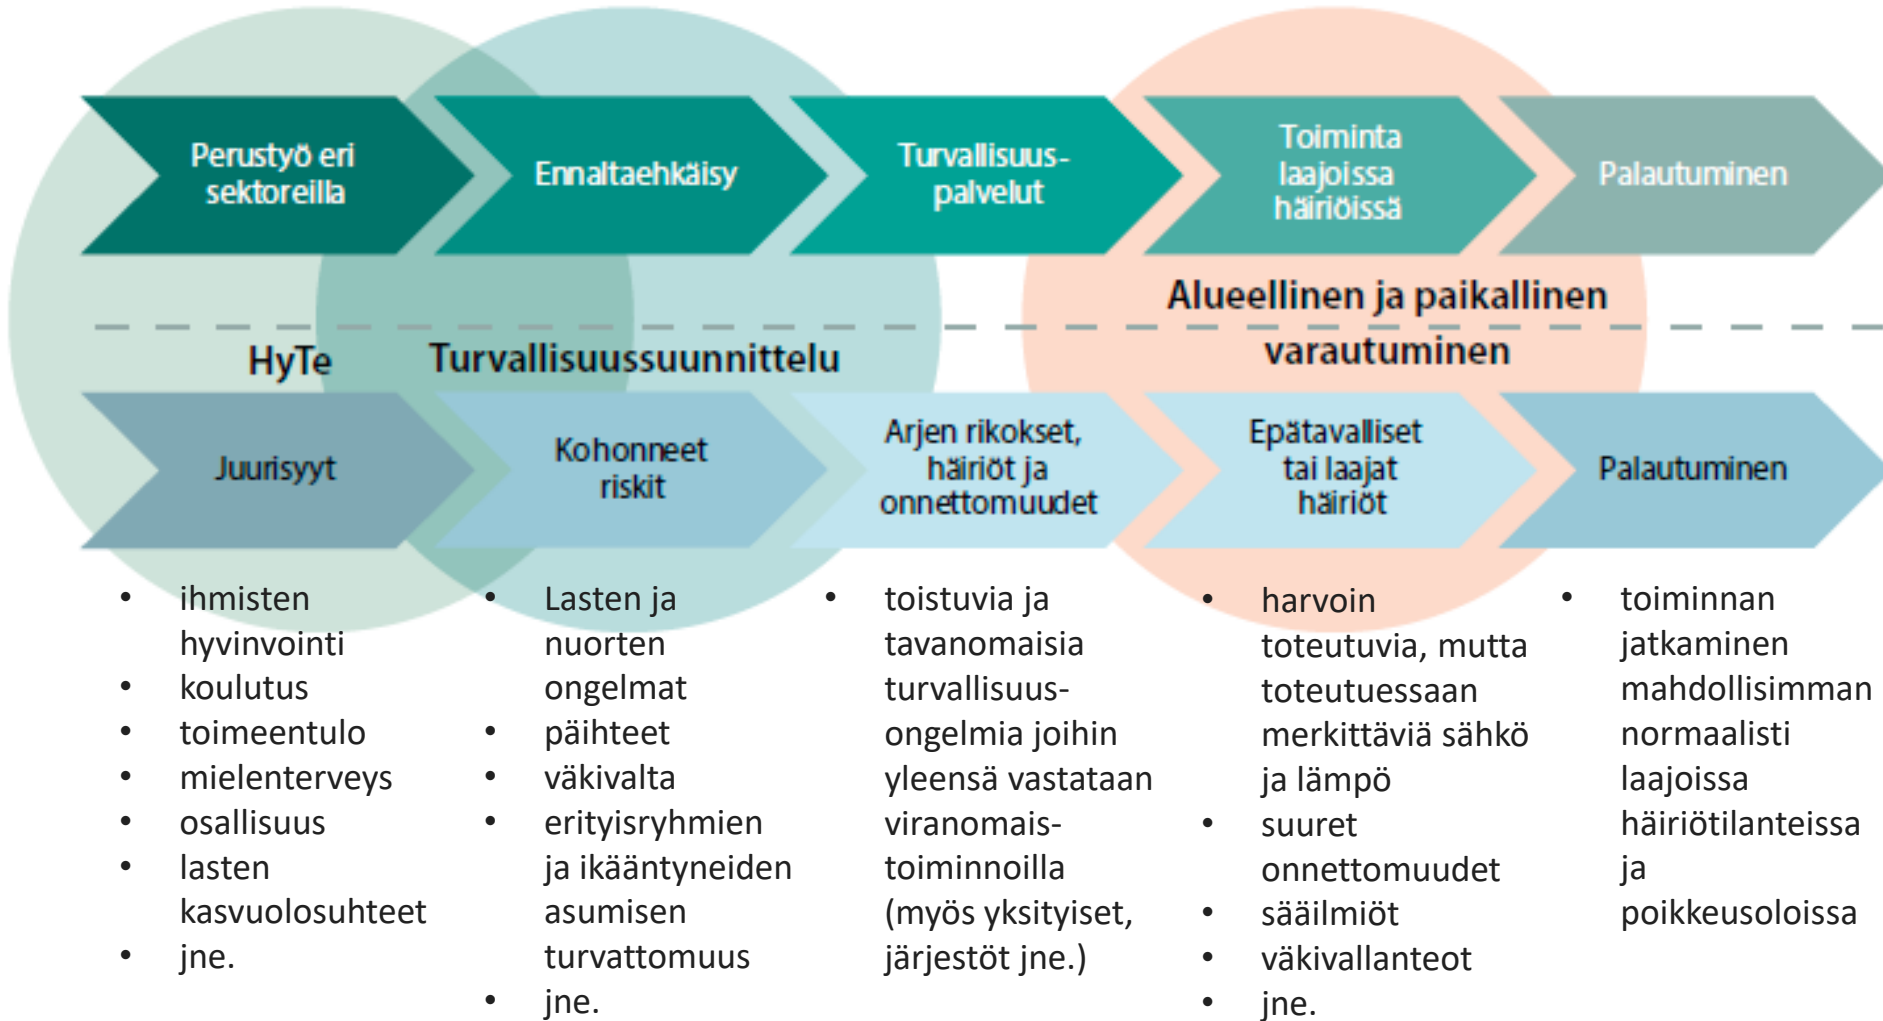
Perustyö eri sektoreilla

Ennaltaehkäisy

Turvallisuus-palvelut

Toiminta laajoissa häiriöissä

Palautuminen

Alueellinen ja paikallinen varautuminen

HyTe

Turvallisuussuunnittelu

Juurisyyt

Kohonneet riskit

Arjen rikokset, häiriöt ja onnettomuudet

Epätavalliset tai laajat häiriöt

Palautuminen

- ihmisten hyvinvointi
- koulutus
- toimeentulo
- mielenterveys
- osallisuus
- lasten kasvuolosuhteet
- jne.

- Lasten ja nuorten ongelmat
- päihteet
- väkivalta
- erityisryhmien ja ikääntyneiden asumisen turvattomuus
- jne.

- toistuvia ja tavanomaisia turvallisuus-ongelmia joihin yleensä vastataan viranomais-toiminnoilla (myös yksityiset, järjestöt jne.)

- harvoin toteutuvia, mutta toteutuessaan merkittäviä sähkö ja lämpö
- suuret onnettomuudet
- sääilmiöt
- väkivallanteot
- jne.

- toiminnan jatkaminen mahdollisimman normaalisti laajoissa häiriötilanteissa ja poikkeusoloissa